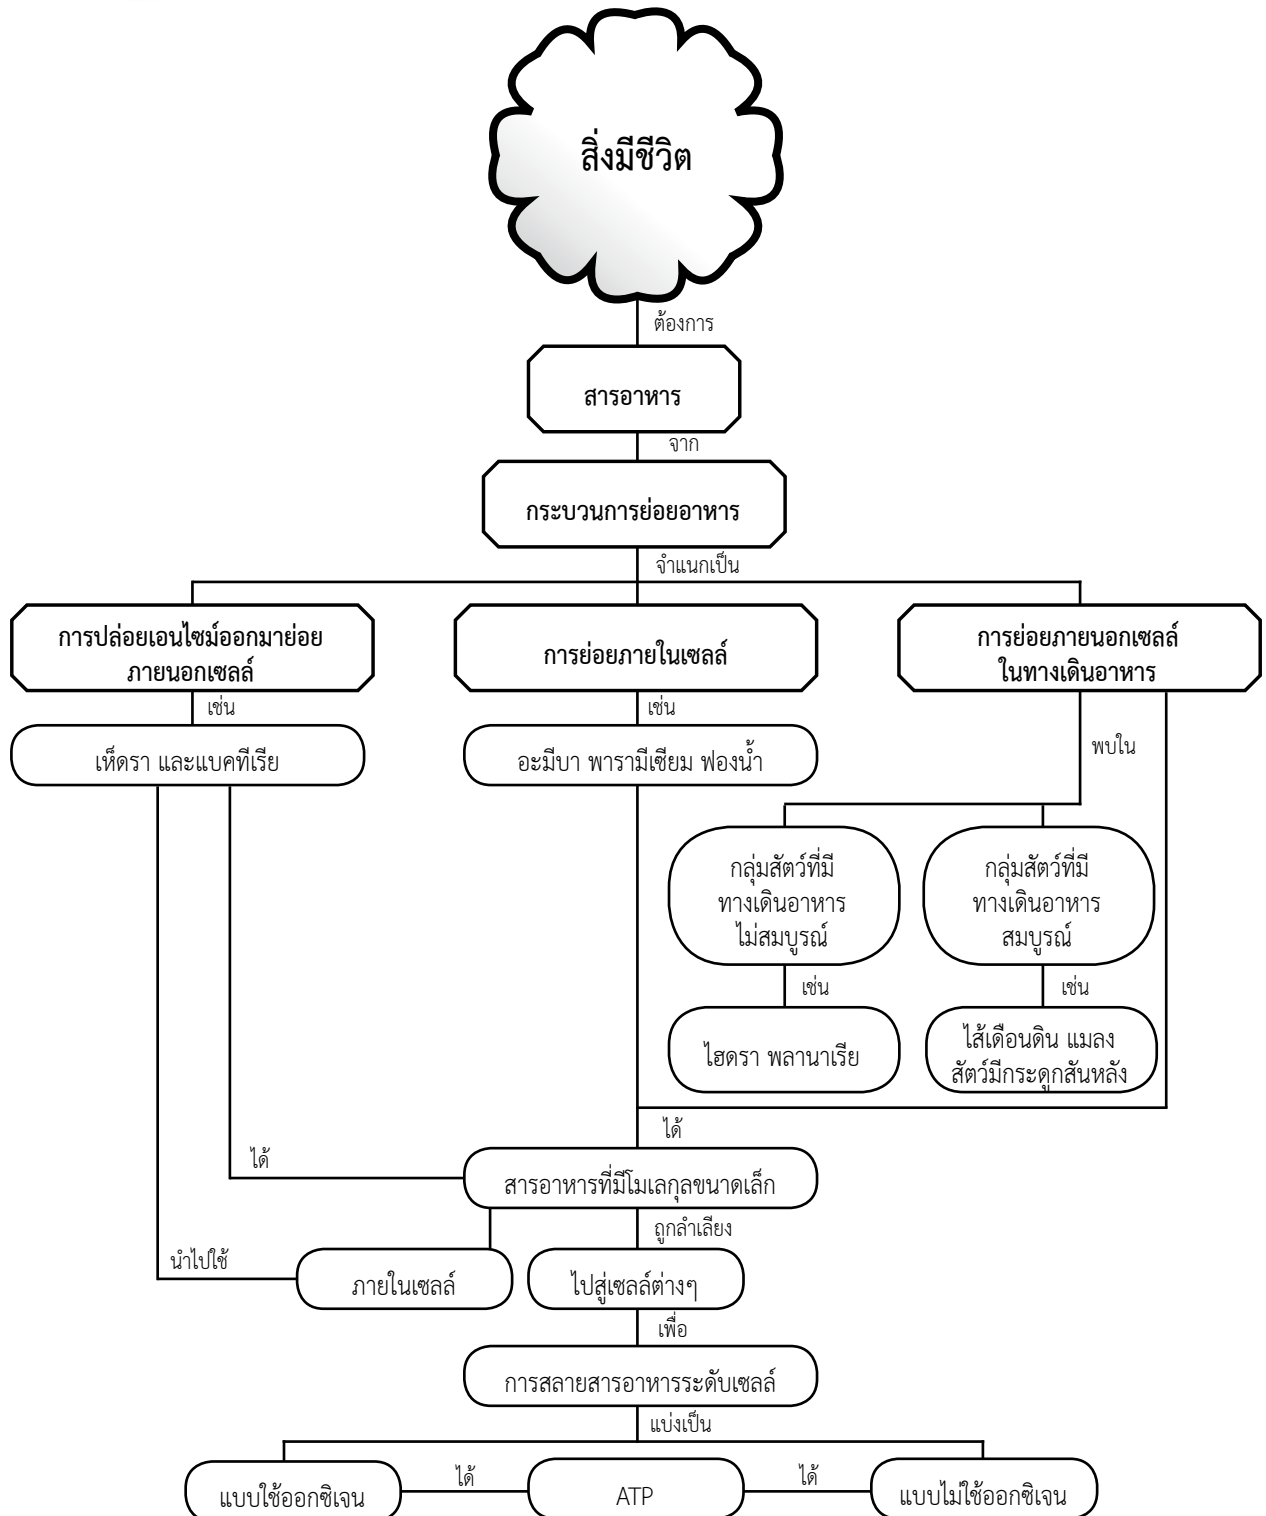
สิ่งมีชีวิต

ต้องการ

สารอาหาร

จาก

กระบวนการย่อยอาหาร

จำแนกเป็น

การปล่อยเอนไซม์ออกมาย่อยภายนอกเซลล์

การย่อยภายในเซลล์

การย่อยภายนอกเซลล์ในทางเดินอาหาร

เช่น

เห็ดรา และแบคทีเรีย

เช่น

อะมีบา พารามีเซียม ฟองน้ำ

พบใน

กลุ่มสัตว์ที่มีทางเดินอาหารไม่สมบูรณ์

กลุ่มสัตว์ที่มีทางเดินอาหารสมบูรณ์

เช่น

ไฮดรา พลานาเรีย

เช่น

ไส้เดือนดิน แมลง สัตว์มีกระดูกสันหลัง

ได้

ได้

สารอาหารที่มีโมเลกุลขนาดเล็ก

ถูกลำเลียง

นำไปใช้

ภายในเซลล์

ไปสู่เซลล์ต่างๆ

เพื่อ

การสลายสารอาหารระดับเซลล์

แบ่งเป็น

แบบใช้ออกซิเจน

ได้

ATP

ได้

แบบไม่ใช้ออกซิเจน